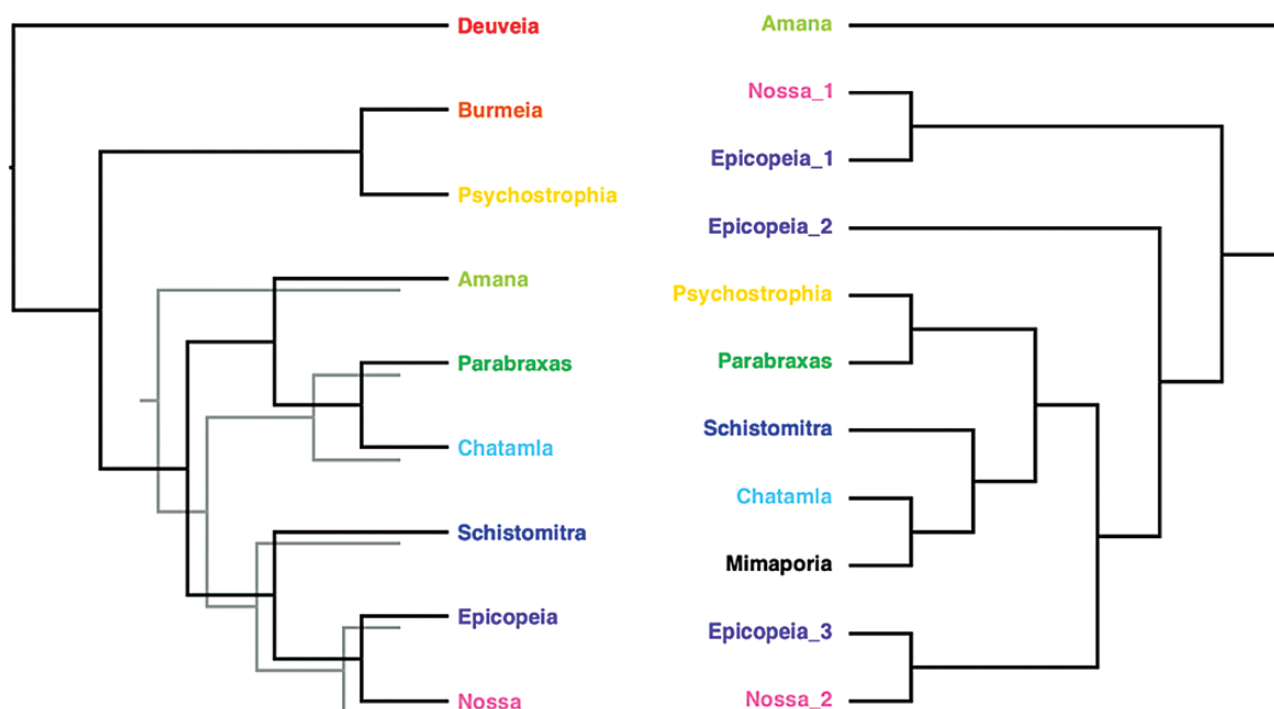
Deuveia
Burmeia
Psychostrophia
Amana
Parabraxas
Chatamla
Schistomitra
Epicopeia
Nossa

Amana
Nossa_1
Epicopeia_1
Epicopeia_2
Psychostrophia
Parabraxas
Schistomitra
Chatamla
Mimaporia
Epicopeia_3
Nossa_2